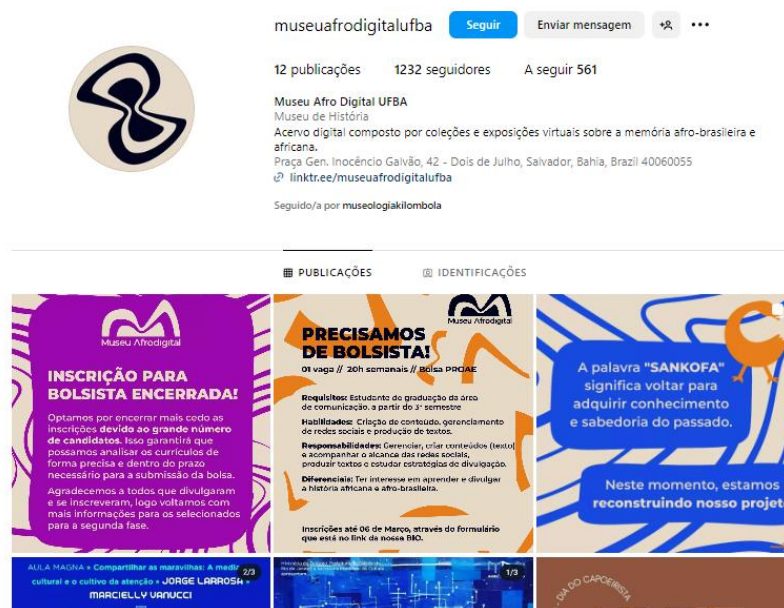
museuafrodigitalufba Seguir Enviar mensagem

12 publicações 1232 seguidores A seguir 561

Museu Afro Digital UFBA
Museu de História
Acervo digital composto por coleções e exposições virtuais sobre a memória afro-brasileira e africana.
Praça Gen. Inocêncio Galvão, 42 - Dois de Julho, Salvador, Bahia, Brazil 40060055
linktr.ee/museuafrodigitalufba

Seguido/a por museologiakilombola

PUBLICAÇÕES IDENTIFICAÇÕES

Museu Afrodigital

INSCRIÇÃO PARA BOLSISTA ENCERRADA!

Optamos por encerrar mais cedo as inscrições devido ao grande número de candidatos. Isso garantirá que possamos analisar os currículos de forma precisa e dentro do prazo necessário para a submissão da bolsa.

Agradecemos a todos que divulgaram e se inscreveram, logo voltamos com mais informações para os selecionados para a segunda fase.

Museu Afrodigital

PRECISAMOS DE BOLSISTA!

01 vaga // 20h semanais // Bolsa PROAE

Requisitos: Estudante de graduação da área de comunicação, a partir do 3º semestre

Habilidades: Criação de conteúdo, gerenciamento de redes sociais e produção de textos.

Responsabilidades: Gerenciar, criar conteúdos (texto) e acompanhar o alcance das redes sociais, produzir textos e estudar estratégias de divulgação.

Diferencial: Ter interesse em aprender e divulgar a história africana e afro-brasileira.

Inscrições até 06 de Março, através do formulário que está no link de nossa BIO.

A palavra "SANKOFA" significa voltar para adquirir conhecimento e sabedoria do passado.

Neste momento, estamos reconstruindo nosso projet

AULA MAGNA • Compartilhar as maravilhas: A medi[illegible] cultural e o cultivo da atenção • JORGE LARROSA 2/3
MARCIELLY VANUCCI

1/3

DIA DO CAPOEIRISTA